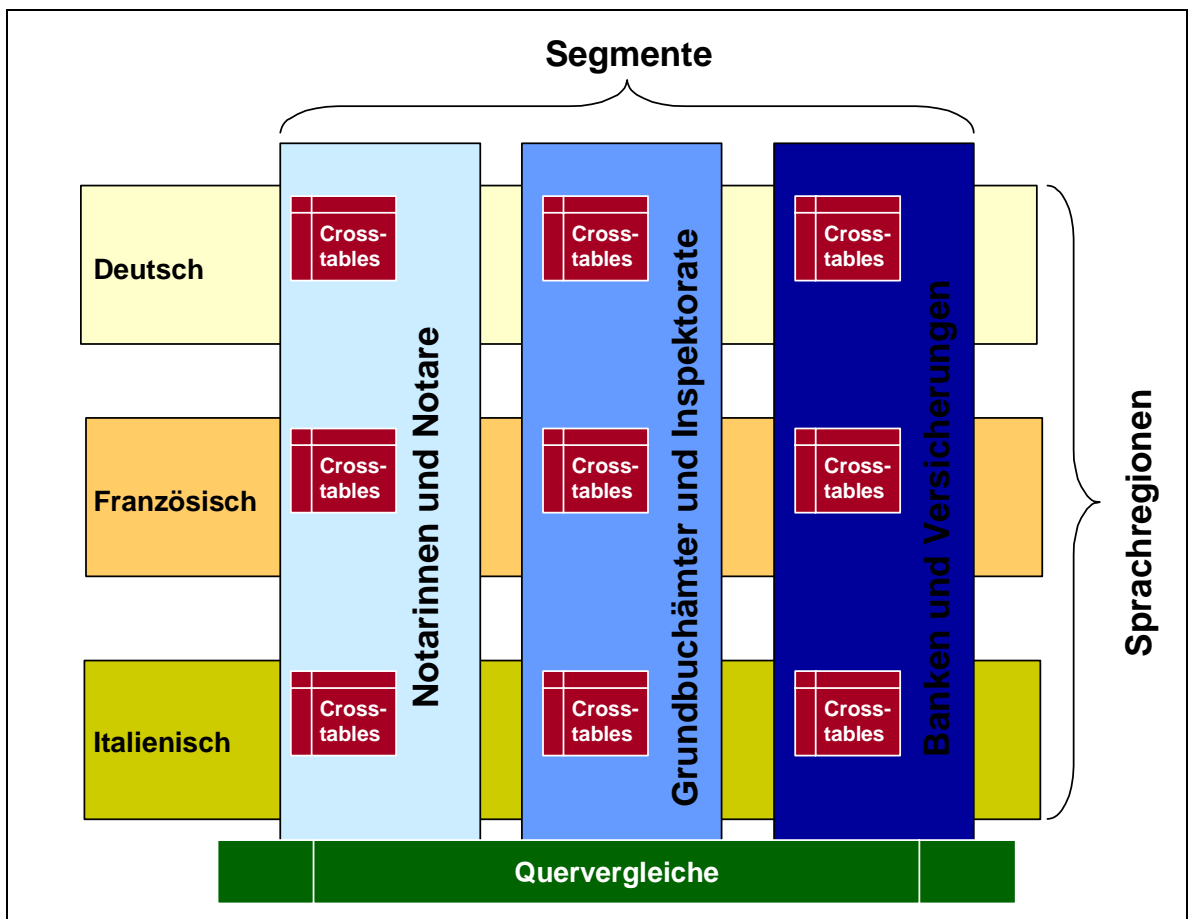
Segmente

Deutsch

Französisch

Italienisch

Cross-tables

Cross-tables

Cross-tables

Notarinnen und Notare

Cross-tables

Cross-tables

Cross-tables

Grundbuchämter und Inspektorate

Cross-tables

Cross-tables

Cross-tables

Banken und Versicherungen

Sprachregionen

Quervergleiche